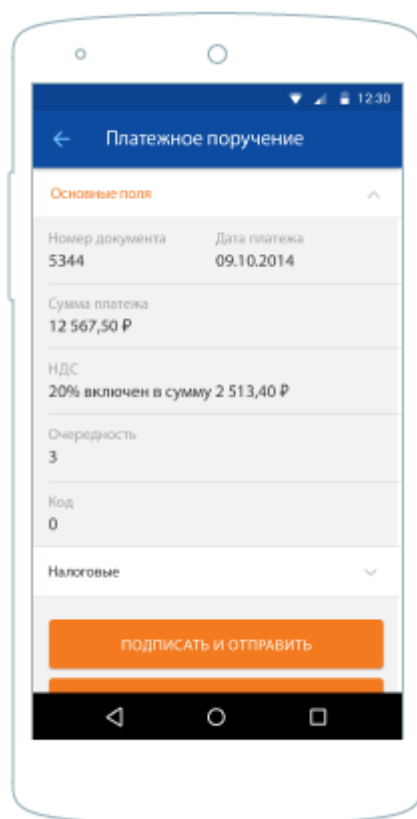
12:30

Платежное поручение

Основные поля

Номер документа
5344

Дата платежа
09.10.2014

Сумма платежа
12 567,50 ₽

НДС
20% включен в сумму 2 513,40 ₽

Очередность
3

Код
0

Налоговые

ПОДПИСАТЬ И ОТПРАВИТЬ